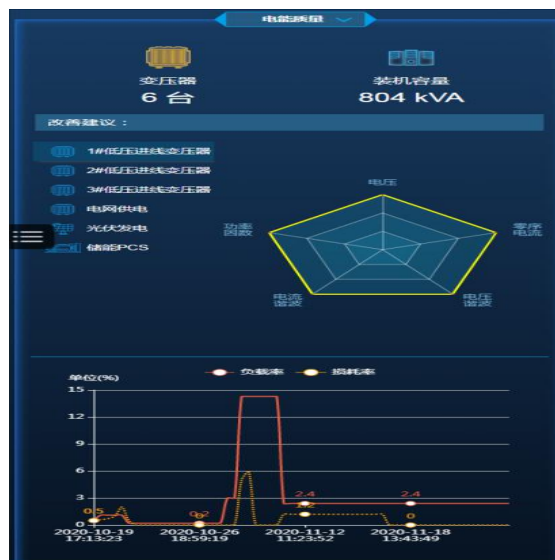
电能质量

变压器
6 台

装机容量
804 kVA

改善建议：

1#低压进线变压器
2#低压进线变压器
3#低压进线变压器
电网供电
光伏发电
储能PCS

电压
零序电流
电压谐波
电流谐波
功率因数

负载率
损耗率

单位(%)
15
12
9
6
3
0

0.5
0
0
2.4
2
2.4
0

2020-10-19 17:13:23
2020-10-26 18:59:19
2020-11-12 11:23:52
2020-11-18 13:43:49